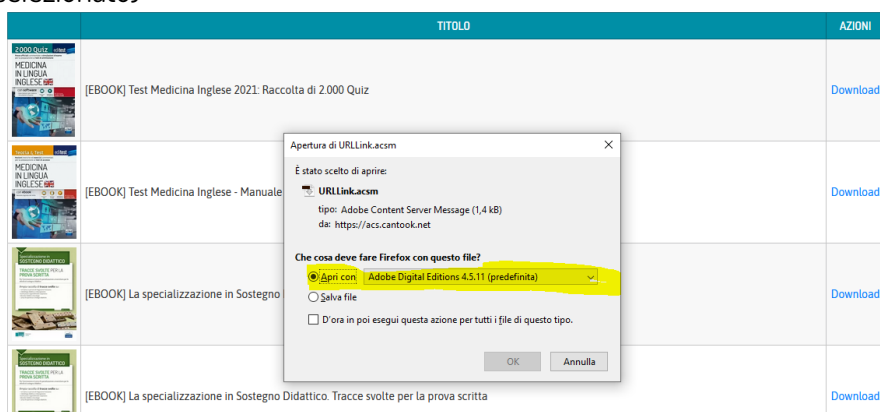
TITOLO

AZIONI

2.000 Quiz
MEDICINA IN LINGUA INGLESE

[EBOOK] Test Medicina Inglese 2021: Raccolta di 2.000 Quiz

Download

Teoria & Test
MEDICINA IN LINGUA INGLESE

[EBOOK] Test Medicina Inglese - Manuale

Download

Specializzazione in SOSTEGNO DIDATTICO
TRACCE SVOLTE PER LA PROVA SCRITTA

[EBOOK] La specializzazione in Sostegno

Download

Specializzazione in SOSTEGNO DIDATTICO
TRACCE SVOLTE PER LA PROVA SCRITTA

[EBOOK] La specializzazione in Sostegno Didattico. Tracce svolte per la prova scritta

Download

Apertura di URLLink.acsm

×

È stato scelto di aprire:

URLLink.acsm

tipo: Adobe Content Server Message (1,4 kB)

da: https://acs.cantook.net

Che cosa deve fare Firefox con questo file?

Apri con Adobe Digital Editions 4.5.11 (predefinita)

Salva file

D'ora in poi esegui questa azione per tutti i file di questo tipo.

OK

Annulla